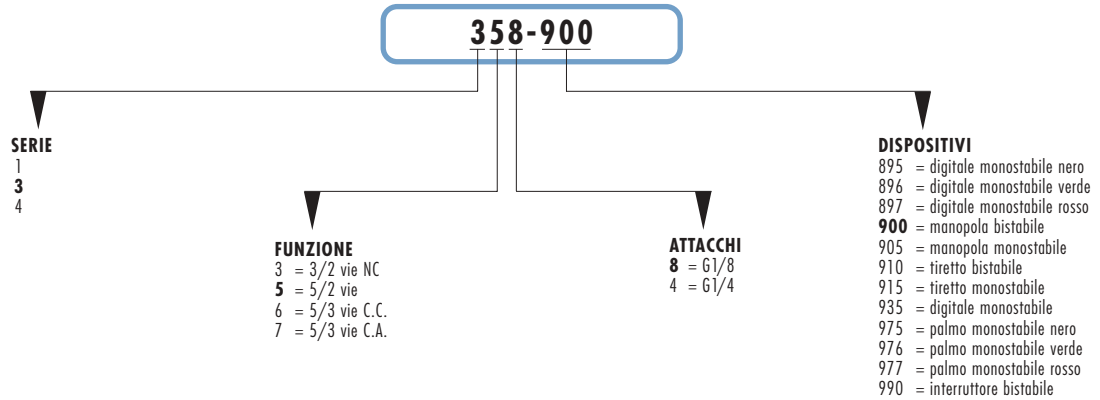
358-900

SERIE
1
3
4

FUNZIONE
3 = 3/2 vie NC
5 = 5/2 vie
6 = 5/3 vie C.C.
7 = 5/3 vie C.A.

ATTACCHI
8 = G1/8
4 = G1/4

DISPOSITIVI
895 = digitale monostabile nero
896 = digitale monostabile verde
897 = digitale monostabile rosso
900 = manopola bistabile
905 = manopola monostabile
910 = tiretto bistabile
915 = tiretto monostabile
935 = digitale monostabile
975 = palmo monostabile nero
976 = palmo monostabile verde
977 = palmo monostabile rosso
990 = interruttore bistabile